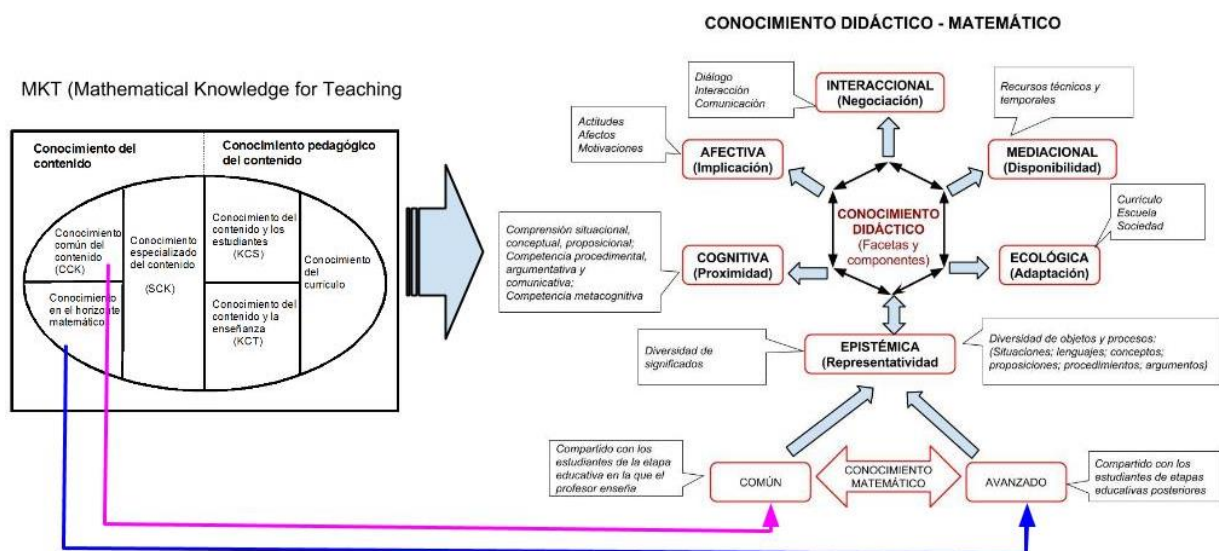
CONOCIMIENTO DIDÁCTICO - MATEMÁTICO

MKT (Mathematical Knowledge for Teaching

Conocimiento del contenido

Conocimiento pedagógico del contenido

Conocimiento común del contenido (CCK)

Conocimiento especializado del contenido (SCK)

Conocimiento del contenido y los estudiantes (KCS)

Conocimiento del currículo

Conocimiento en el horizonte matemático

Conocimiento del contenido y la enseñanza (KCT)

Diálogo
Interacción
Comunicación

INTERACCIONAL (Negociación)

Recursos técnicos y temporales

Actitudes
Afectos
Motivaciones

AFECTIVA (Implicación)

MEDIACIONAL (Disponibilidad)

Currículo
Escuela
Sociedad

CONOCIMIENTO DIDÁCTICO (Facetas y componentes)

Comprensión situacional, conceptual, proposicional; Competencia procedimental, argumentativa y comunicativa; Competencia metacognitiva

COGNITIVA (Proximidad)

ECOLÓGICA (Adaptación)

Diversidad de significados

EPISTÉMICA (Representatividad)

Diversidad de objetos y procesos: (Situaciones; lenguajes; conceptos; proposiciones; procedimientos, argumentos)

Compartido con los estudiantes de la etapa educativa en la que el profesor enseña

COMÚN

CONOCIMIENTO MATEMÁTICO

AVANZADO

Compartido con los estudiantes de etapas educativas posteriores